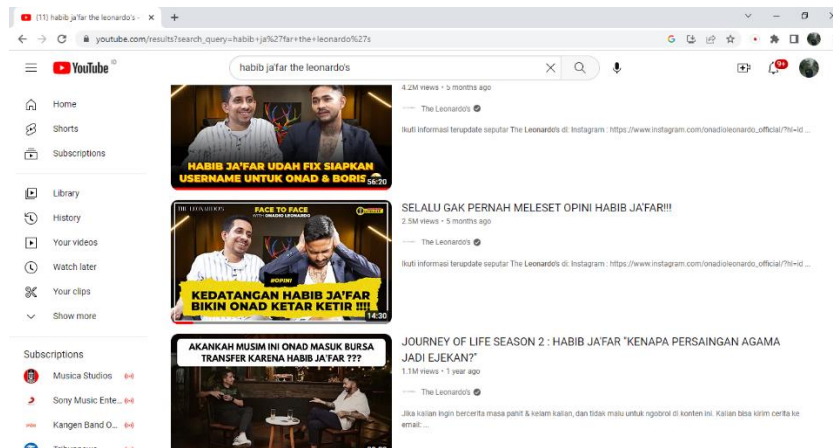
(11) habib ja'far the leonardo's - ×
+
youtube.com/results?search_query=habib+ja%27far+the+leonardo%27s
YouTube
habib ja'far the leonardo's
9+
Home
Shorts
Subscriptions
Library
History
Your videos
Watch later
Your clips
Show more
Subscriptions
Musica Studios
Sony Music Ente...
Kangen Band O...

HABIB JA'FAR UDAH FIX SIAPKAN USERNAME UNTUK ONAD & BORIS
56:20
4.2M views • 5 months ago
The Leonardo's
Ikuti informasi terupdate seputar The Leonardo's di: Instagram : https://www.instagram.com/onadioleonardo_official/?hl=id ...

THE LEONARDO'S
FACE TO FACE
WITH ONADIO LEONARDO
#OPINI
KEDATANGAN HABIB JA'FAR BIKIN ONAD KETAR KETIR !!!!
14:30
SELALU GAK PERNAH MELESET OPINI HABIB JA'FAR!!!
2.5M views • 5 months ago
The Leonardo's
Ikuti informasi terupdate seputar The Leonardo's di: Instagram : https://www.instagram.com/onadioleonardo_official/?hl=id ...

AKANKAH MUSIM INI ONAD MASUK BURSA TRANSFER KARENA HABIB JA'FAR ???
JOURNEY OF LIFE SEASON 2 : HABIB JA'FAR "KENAPA PERSAINGAN AGAMA JADI EJEKAN?"
1.1M views • 1 year ago
The Leonardo's
Jika kalian ingin bercerita masa pahit & kelam kalian, dan tidak malu untuk ngobrol di konten ini. Kalian bisa kirim cerita ke email: ...